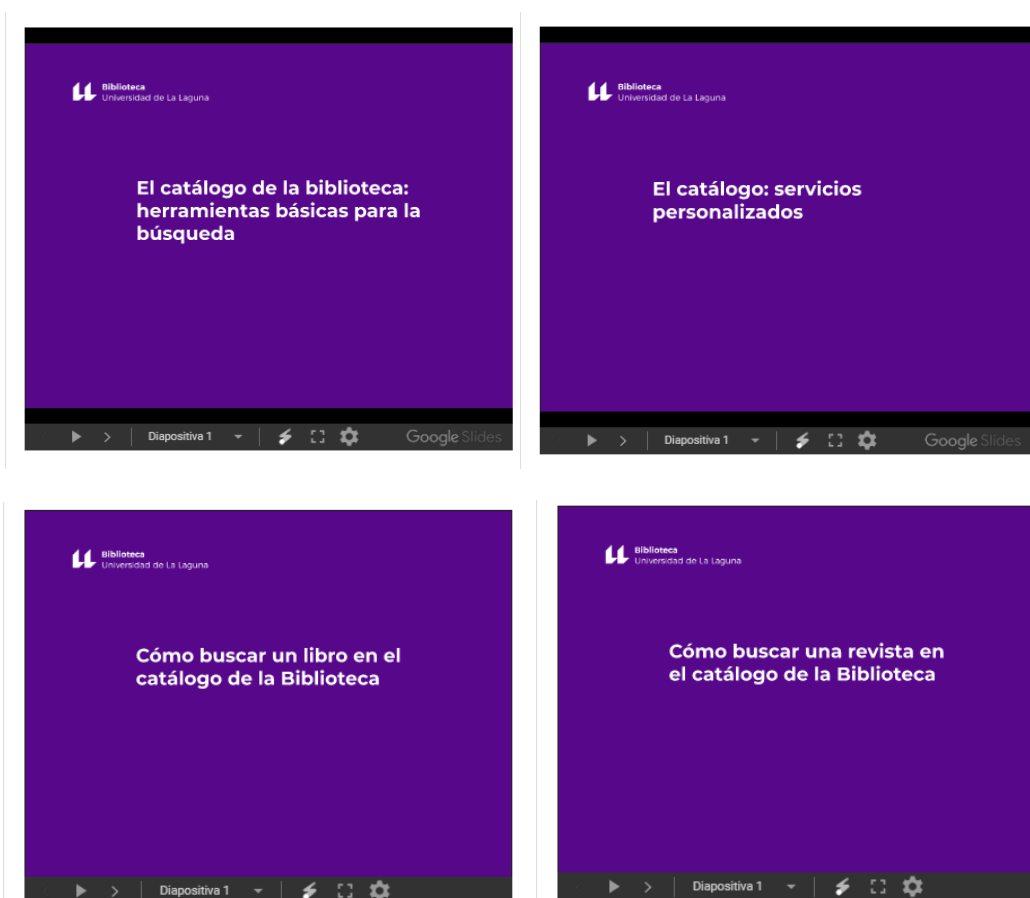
Biblioteca
Universidad de La Laguna

El catálogo de la biblioteca: herramientas básicas para la búsqueda

Diapositiva 1

Google Slides

Biblioteca
Universidad de La Laguna

El catálogo: servicios personalizados

Diapositiva 1

Google Slides

Biblioteca
Universidad de La Laguna

Cómo buscar un libro en el catálogo de la Biblioteca

Diapositiva 1

Biblioteca
Universidad de La Laguna

Cómo buscar una revista en el catálogo de la Biblioteca

Diapositiva 1